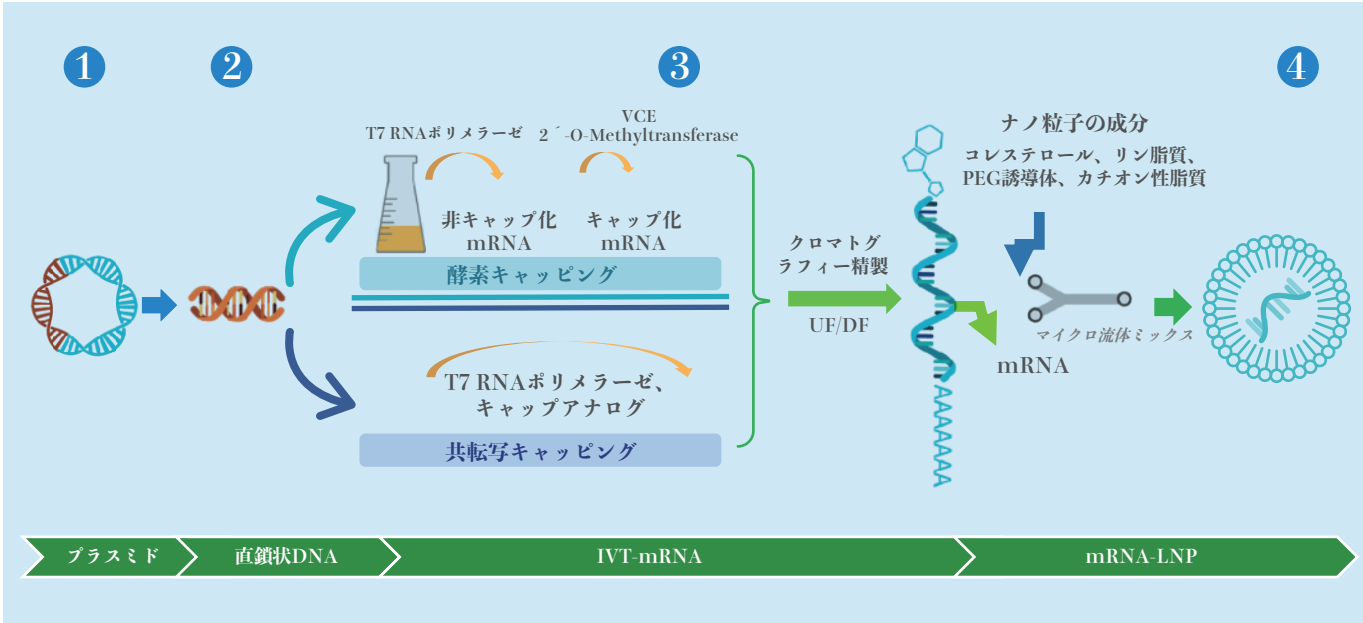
1

2

3

4

T7 RNAポリメラーゼ

VCE
2´-O-Methyltransferase

非キャップ化 mRNA

キャップ化 mRNA

酵素キャッピング

T7 RNAポリメラーゼ、キャップアナログ

共転写キャッピング

クロマトグラフィー精製

UF/DF

ナノ粒子の成分
コレステロール、リン脂質、PEG誘導体、カチオン性脂質

マイクロ流体ミックス

mRNA

AAAAAAA

プラスミド

直鎖状DNA

IVT-mRNA

mRNA-LNP